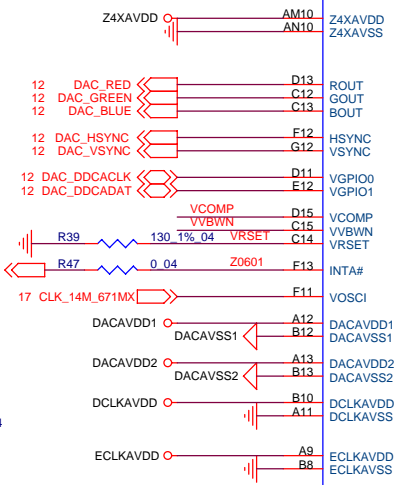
Z4XAVDD AM10 Z4XAVDD
AN10 Z4XAVSS

12 DAC_RED D13 ROUT
12 DAC_GREEN C12 GOUT
12 DAC_BLUE C13 BOUT

12 DAC_HSYNC F12 HSYNC
12 DAC_VSYNC G12 VSYNC

12 DAC_DDCACLK D11 VGPIO0
12 DAC_DDCADAT E12 VGPIO1

VCOMP D15 VCOMP
VVBWN C15 VVBWN
R39 130_1%_04 VRSET C14 VRSET

R47 0_04 Z0601 F13 INTA#

17 CLK_14M_671MX F11 VOSCI

DACAVDD1 A12 DACAVDD1
DACAVSS1 B12 DACAVSS1

DACAVDD2 A13 DACAVDD2
DACAVSS2 B13 DACAVSS2

DCLKAVDD B10 DCLKAVDD
A11 DCLKAVSS

4

ECLKAVDD A9 ECLKAVDD
B8 ECLKAVSS